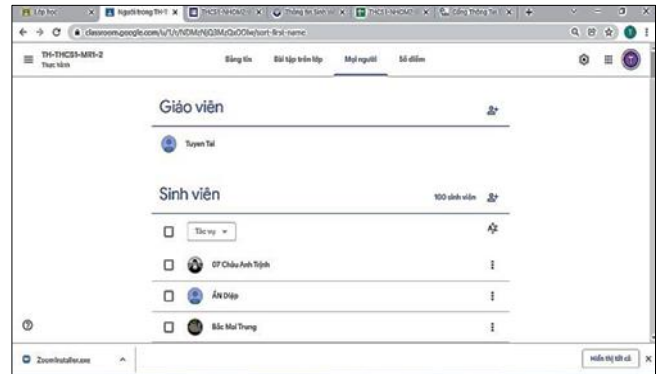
Lớp học | Người trong TH-T | THCS1-NHOM2 | Thông tin Sinh vi | THCS1-NHOM2 | Cổng Thông tin

classroom.google.com/u/1/r/NDMzNjQ3MzQxODIw/sort-first-name

TH-THCS1-MR1-2
Thực hành

Bảng tin   Bài tập trên lớp   Mọi người   Số điểm

Giáo viên

Tuyen Tai

Sinh viên

100 sinh viên

Tác vụ

07 Châu Anh Trịnh

ÂN Diệp

Bắc Mai Trung

ZoomInstaller.exe

Hiển thị tất cả